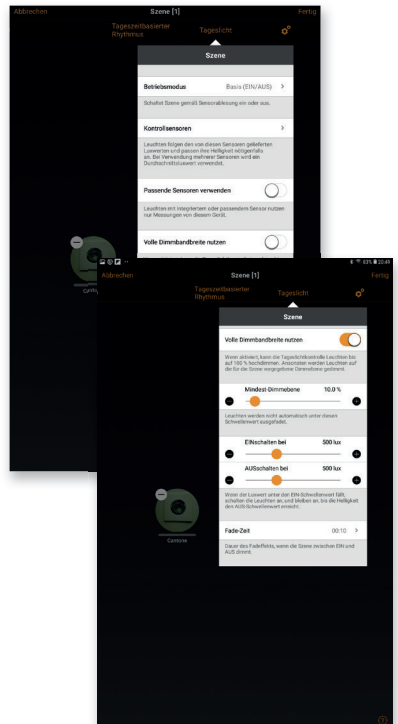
Abbrechen
Szene [1]
Fertig

Tageszeitbasierter Rhythmus
Tageslicht

Szene

Betriebsmodus
Basis (EIN/AUS)
>

Schaltet Szene gemäß Sensorableung ein oder aus.

Kontrollsensoren
>

Leuchten folgen den von diesen Sensoren gelieferten Luxwerten und passen ihre Helligkeit nötigenfalls an. Bei Verwendung mehrerer Sensoren wird ein Durchschnittsluxwert verwendet.

Passende Sensoren verwenden

Leuchten mit integriertem oder passendem Sensor nutzen nur Messungen von diesem Gerät.

Volle Dimmbandbreite nutzen

Cantone

Abbrechen
Szene [1]
Fertig

Tageszeitbasierter Rhythmus
Tageslicht

Szene

Volle Dimmbandbreite nutzen

Wenn aktiviert, kann die Tageslichtkontrolle Leuchten bis auf 100 % hochdimmen. Ansonsten werden Leuchten auf die für die Szene vorgegebene Dimmebene gedimmt.

Mindest-Dimmebene
10.0 %

Leuchten werden nicht automatisch unter diesen Schwellenwert ausgefadet.

EINschalten bei
500 lux

AUSschalten bei
500 lux

Wenn der Luxwert unter den EIN-Schwellenwert fällt, schalten die Leuchten an und bleiben an, bis die Helligkeit den AUS-Schwellenwert erreicht.

Fade-Zeit
00:10
>

Dauer des Fadeffekts, wenn die Szene zwischen EIN und AUS dimmt.

Cantone